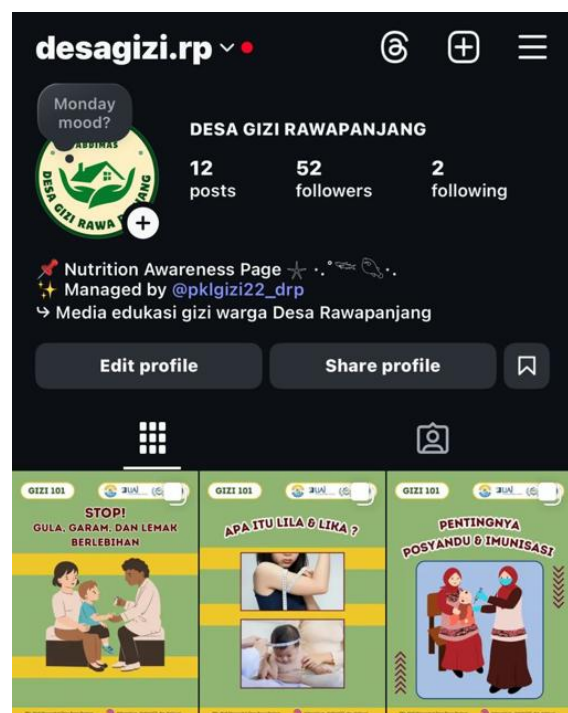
desagizi.rp

Monday mood?

DESA GIZI RAWA P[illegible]NG

DESA GIZI RAWAPANJANG

12 posts

52 followers

2 following

📌 Nutrition Awareness Page ✶ ·.°
✨ Managed by @pklgizi22_drp
↪ Media edukasi gizi warga Desa Rawapanjang

Edit profile

Share profile

GIZI 101

STOP! GULA, GARAM, DAN LEMAK BERLEBIHAN

GIZI 101

APA ITU LILA & LIKA ?

GIZI 101

PENTINGNYA POSYANDU & IMUNISASI